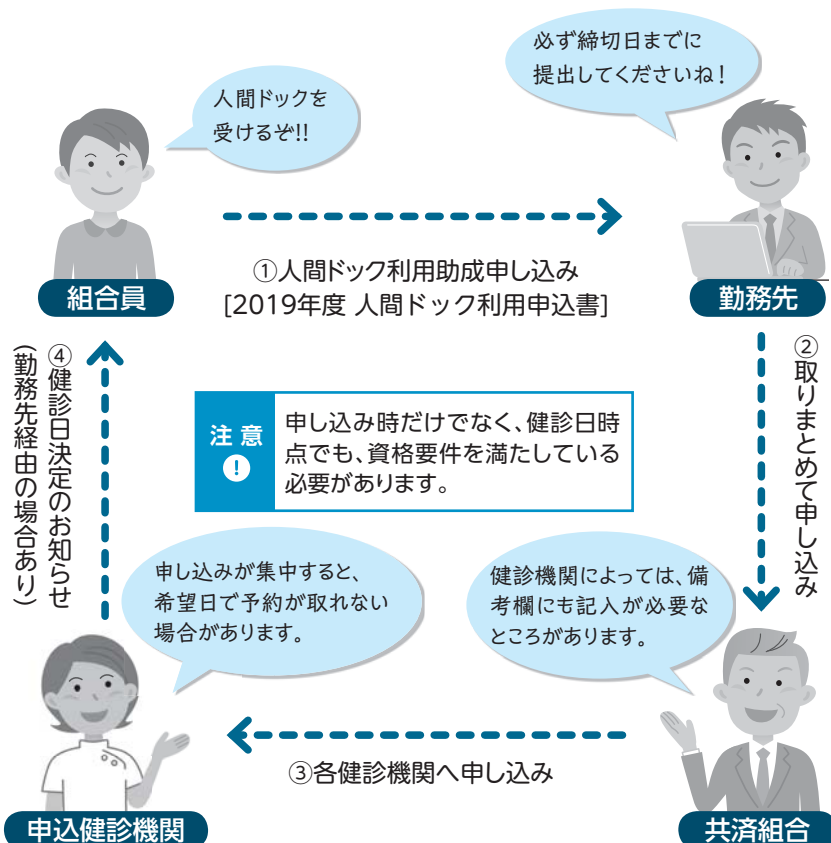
人間ドックを受けるぞ!!

必ず締切日までに提出してくださいね！

組合員

勤務先

①人間ドック利用助成申し込み
[2019年度 人間ドック利用申込書]

②取りまとめて申し込み

④健診日決定のお知らせ（勤務先経由の場合あり）

注意
!

申し込み時だけでなく、健診日時点でも、資格要件を満たしている必要があります。

申し込みが集中すると、希望日で予約が取れない場合があります。

健診機関によっては、備考欄にも記入が必要なところがあります。

③各健診機関へ申し込み

申込健診機関

共済組合